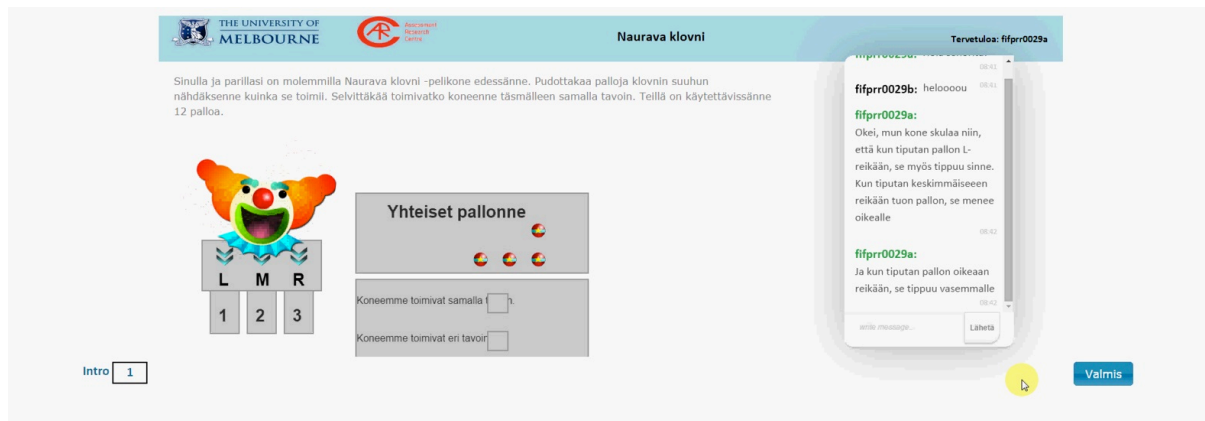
THE UNIVERSITY OF MELBOURNE

Assessment Research Centre

Naurava klovni

Tervetuloa: fifprr0029a

Sinulla ja parillasi on molemmilla Naurava klovni -pelikone edessänne. Pudottakaa palloja klovnin suuhun nähdäksenne kuinka se toimii. Selvittäkää toimivatko koneenne täsmälleen samalla tavoin. Teillä on käytettävissänne 12 palloa.

L M R

1 2 3

Yhteiset pallonne

Koneemme toimivat samalla t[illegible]n.

Koneemme toimivat eri tavoin

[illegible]

08:41

fifprr0029b: heloooou 08:41

fifprr0029a:
Okei, mun kone skulaa niin, että kun tiputan pallon L-reikään, se myös tippuu sinne. Kun tiputan keskimmäiseeen reikään tuon pallon, se menee oikealle
08:42

fifprr0029a:
Ja kun tiputan pallon oikeaan reikään, se tippuu vasemmalle
08:42

write message...

Lähetä

Intro 1

Valmis